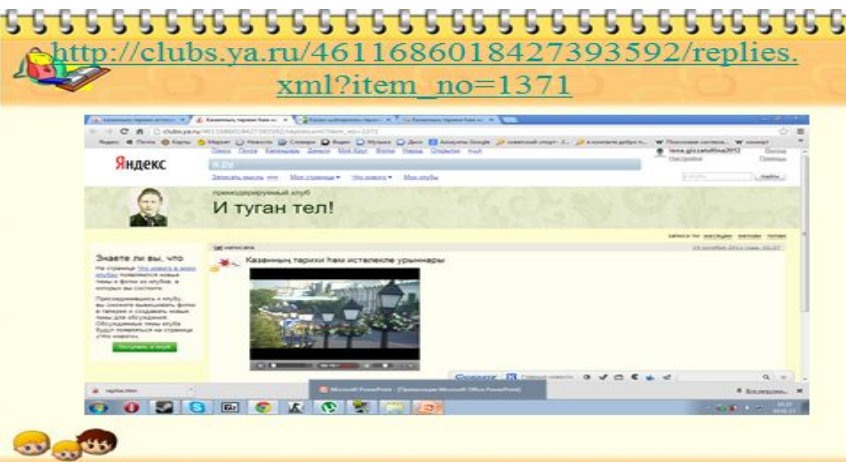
http://clubs.ya.ru/4611686018427393592/replies.xml?item_no=1371

Яндекс

Я.ру

Записать мысль Моя страница Что нового Мои клубы

премодерируемый клуб

И туган тел!

Знаете ли вы, что

Казанның тарихи һәм истәлекле урыннары

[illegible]

Microsoft PowerPoint - [Презентация Microsoft Office PowerPoint]